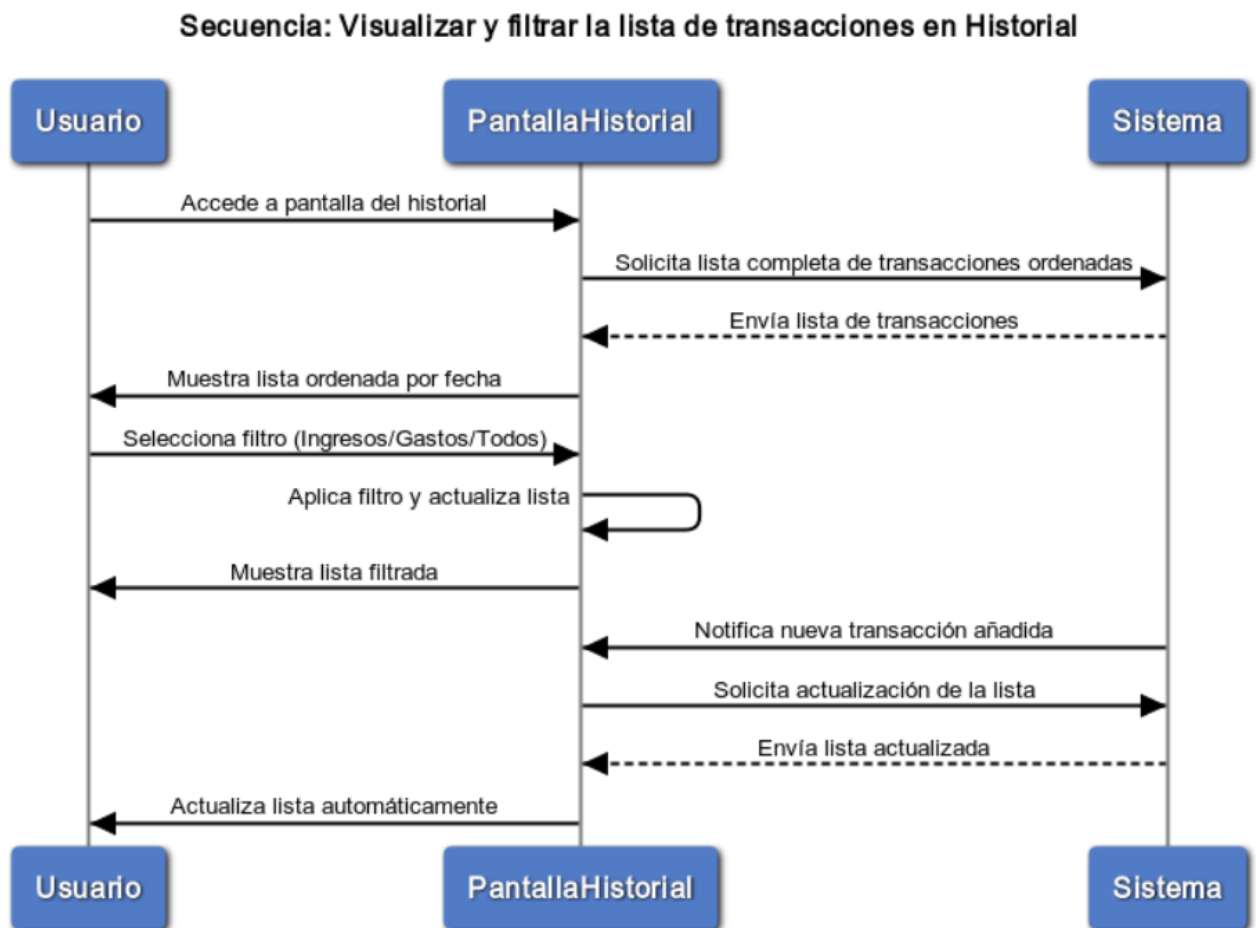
Secuencia: Visualizar y filtrar la lista de transacciones en Historial

Usuario

PantallaHistorial

Sistema

Accede a pantalla del historial

Solicita lista completa de transacciones ordenadas

Envía lista de transacciones

Muestra lista ordenada por fecha

Selecciona filtro (Ingresos/Gastos/Todos)

Aplica filtro y actualiza lista

Muestra lista filtrada

Notifica nueva transacción añadida

Solicita actualización de la lista

Envía lista actualizada

Actualiza lista automáticamente

Usuario

PantallaHistorial

Sistema